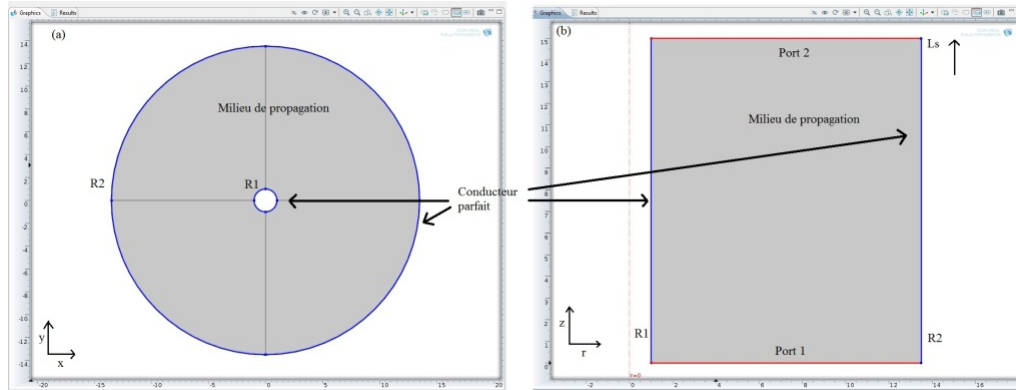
Graphics | Results

(a)

14
12
10
8
6
4
2
0
-2
-4
-6
-8
-10
-12
-14

Milieu de propagation

R2

R1

y

x

-20 -15 -10 -5 0 5 10 15 20

Conducteur parfait

Graphics | Results

(b)

15
14
13
12
11
10
9
8
7
6
5
4
3
2
1
0

Port 2

Ls

Milieu de propagation

z

r

R1

Port 1

R2

-2 0 2 4 6 8 10 12 14 16